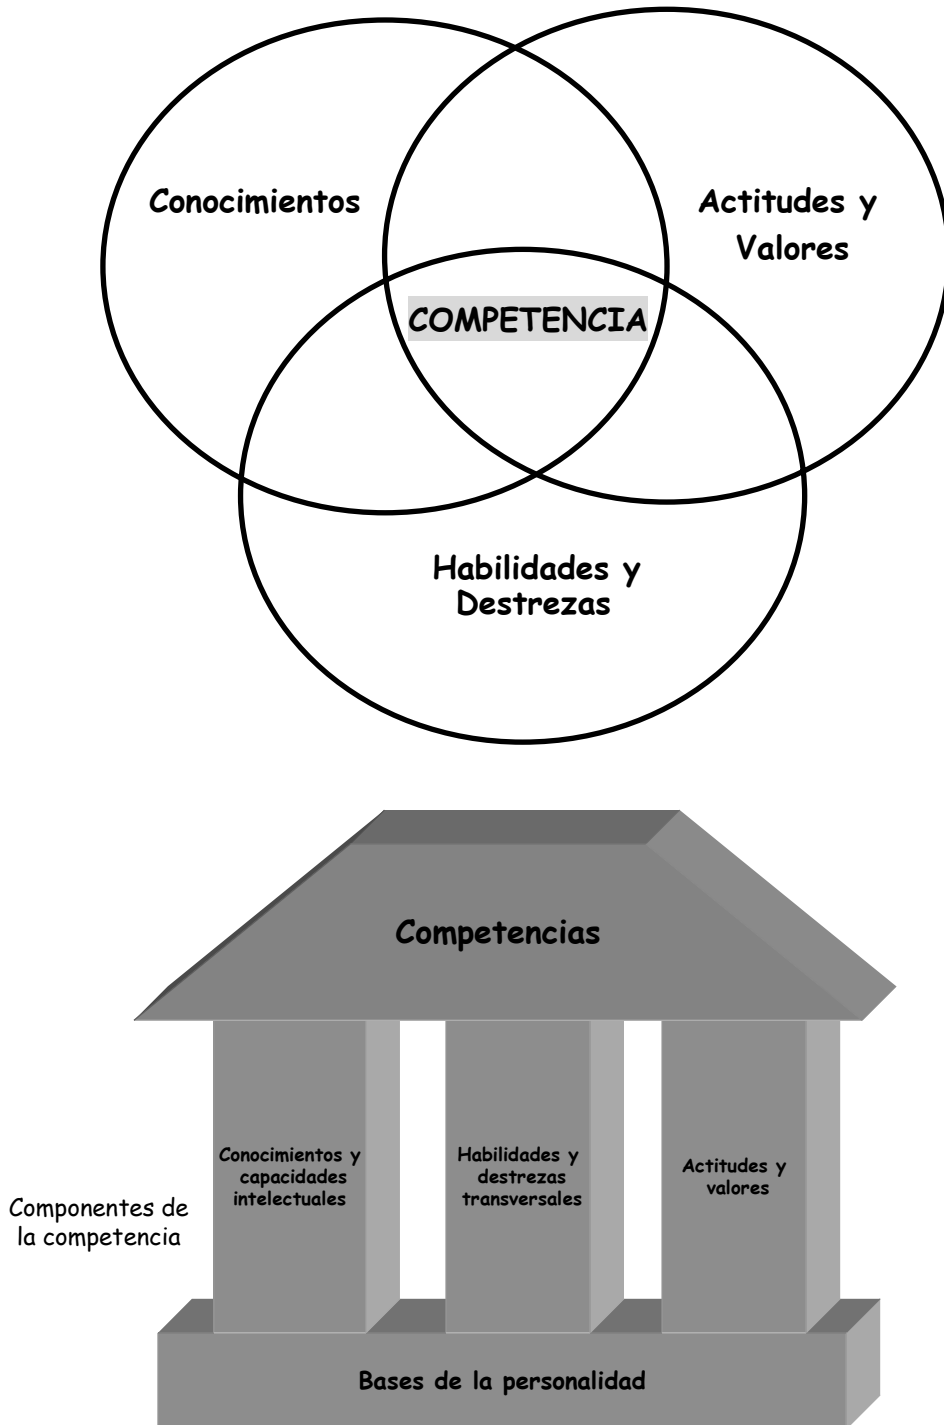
Conocimientos

Actitudes y Valores

COMPETENCIA

Habilidades y Destrezas

Competencias

Componentes de la competencia

Conocimientos y capacidades intelectuales

Habilidades y destrezas transversales

Actitudes y valores

Bases de la personalidad